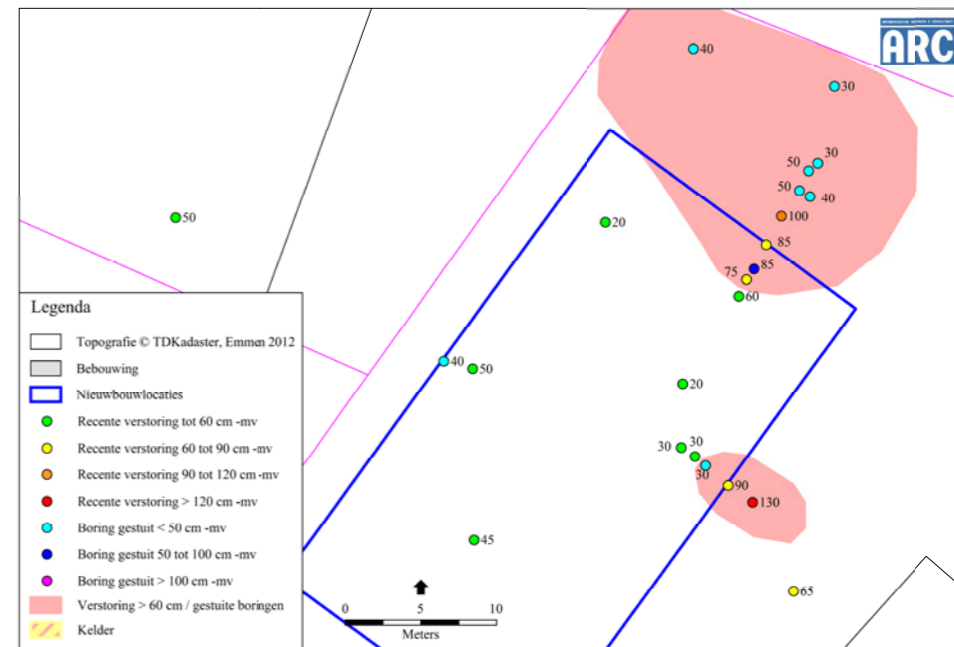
ARC

40
30
50
30
50
40
100
50
20
85
85
75
60
40
50
20
30
30
30
90
130
45
65

Legenda
Topografie © TDKadaster, Emmen 2012
Bebouwing
Nieuwbouwlocaties
Recente verstoring tot 60 cm -mv
Recente verstoring 60 tot 90 cm -mv
Recente verstoring 90 tot 120 cm -mv
Recente verstoring > 120 cm -mv
Boring gestuit < 50 cm -mv
Boring gestuit 50 tot 100 cm -mv
Boring gestuit > 100 cm -mv
Verstoring > 60 cm / gestuite boringen
Kelder

0
5
10
Meters